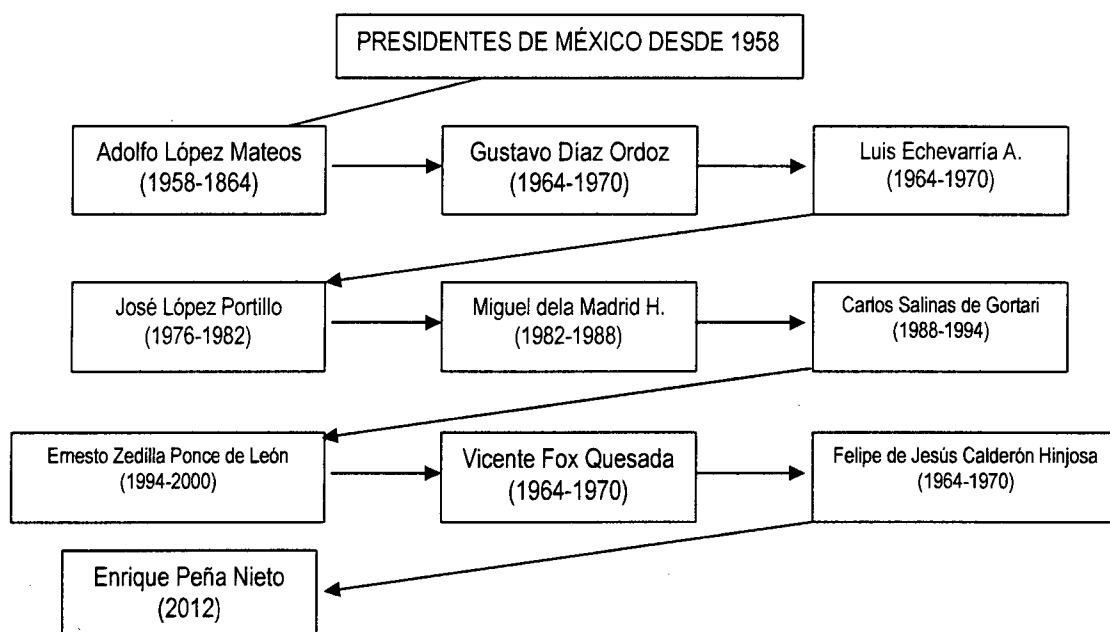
PRESIDENTES DE MÉXICO DESDE 1958

Adolfo López Mateos (1958-1864)

Gustavo Díaz Ordoz (1964-1970)

Luis Echevarría A. (1964-1970)

José López Portillo (1976-1982)

Miguel dela Madrid H. (1982-1988)

Carlos Salinas de Gortari (1988-1994)

Ernesto Zedilla Ponce de León (1994-2000)

Vicente Fox Quesada (1964-1970)

Felipe de Jesús Calderón Hinjosa (1964-1970)

Enrique Peña Nieto (2012)